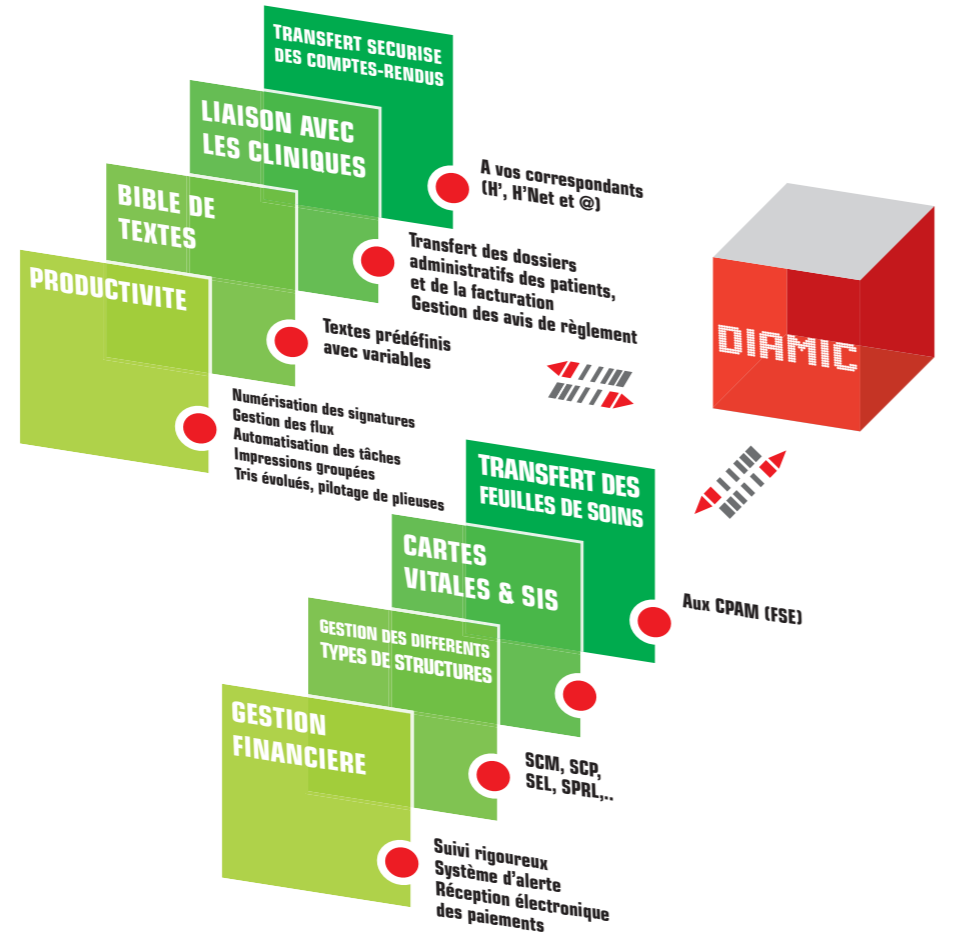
TRANSFERT SECURISE DES COMPTES-RENDUS

A vos correspondants (H', H'Net et @)

LIAISON AVEC LES CLINIQUES

Transfert des dossiers administratifs des patients, et de la facturation
Gestion des avis de règlement

BIBLE DE TEXTES

Textes prédéfinis avec variables

PRODUCTIVITE

Numérisation des signatures
Gestion des flux
Automatisation des tâches
Impressions groupées
Tris évolués, pilotage de plieuses

DIAMIC

TRANSFERT DES FEUILLES DE SOINS

Aux CPAM (FSE)

CARTES VITALES & SIS

GESTION DES DIFFERENTS TYPES DE STRUCTURES

SCM, SCP, SEL, SPRL,..

GESTION FINANCIERE

Suivi rigoureux
Système d'alerte
Réception électronique des paiements